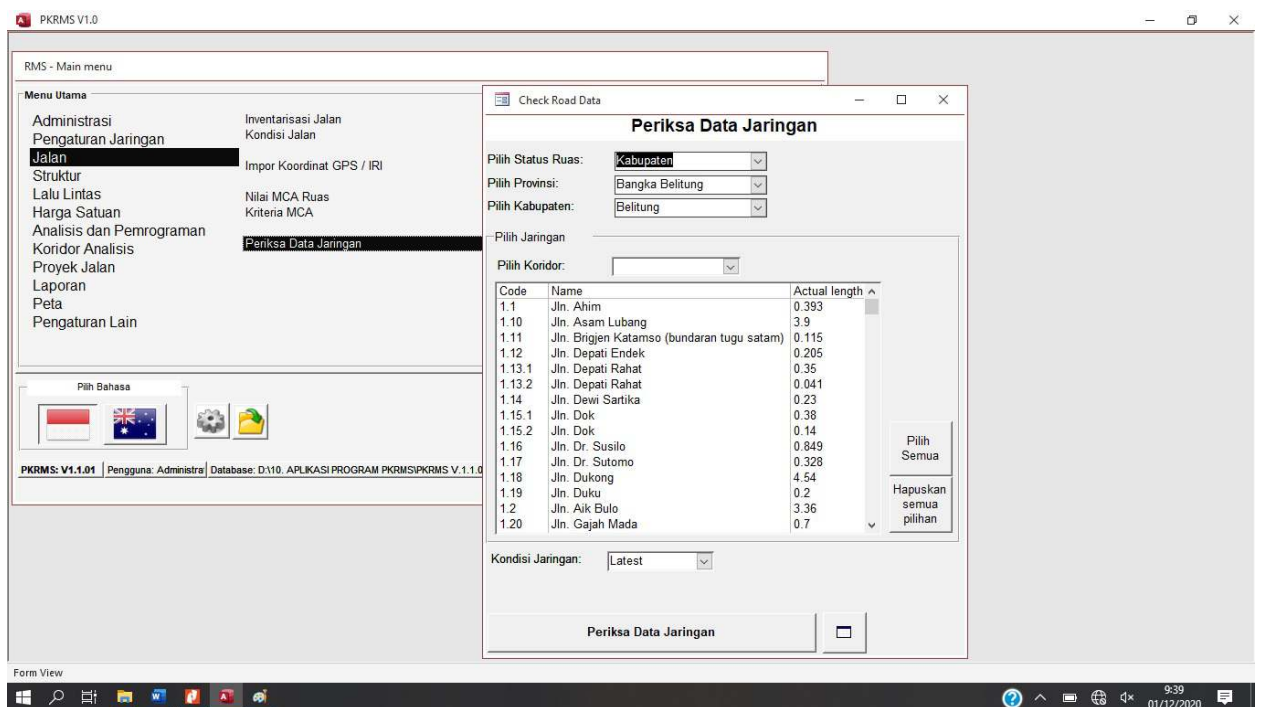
PKRMS V1.0

RMS - Main menu

Menu Utama

Administrasi
Pengaturan Jaringan
Jalan
Struktur
Lalu Lintas
Harga Satuan
Analisis dan Pemrograman
Koridor Analisis
Proyek Jalan
Laporan
Peta
Pengaturan Lain

Inventarisasi Jalan
Kondisi Jalan

Impor Koordinat GPS / IRI

Nilai MCA Ruas
Kriteria MCA

Periksa Data Jaringan

Pilih Bahasa

PKRMS: V1.1.01 | Pengguna: Administra | Database: D:\10. APLIKASI PROGRAM PKRMS\PKRMS V.1.1.0

Check Road Data

Periksa Data Jaringan

Pilih Status Ruas: Kabupaten
Pilih Provinsi: Bangka Belitung
Pilih Kabupaten: Belitung

Pilih Jaringan

Pilih Koridor:

| Code | Name | Actual length |
|---|---|---|
| 1.1 | Jln. Ahim | 0.393 |
| 1.10 | Jln. Asam Lubang | 3.9 |
| 1.11 | Jln. Brigjen Katamso (bundaran tugu satam) | 0.115 |
| 1.12 | Jln. Depati Endek | 0.205 |
| 1.13.1 | Jln. Depati Rahat | 0.35 |
| 1.13.2 | Jln. Depati Rahat | 0.041 |
| 1.14 | Jln. Dewi Sartika | 0.23 |
| 1.15.1 | Jln. Dok | 0.38 |
| 1.15.2 | Jln. Dok | 0.14 |
| 1.16 | Jln. Dr. Susilo | 0.849 |
| 1.17 | Jln. Dr. Sutomo | 0.328 |
| 1.18 | Jln. Dukong | 4.54 |
| 1.19 | Jln. Duku | 0.2 |
| 1.2 | Jln. Aik Bulo | 3.36 |
| 1.20 | Jln. Gajah Mada | 0.7 |

Pilih Semua

Hapuskan semua pilihan

Kondisi Jaringan: Latest

Periksa Data Jaringan

Form View

9:39
01/12/2020